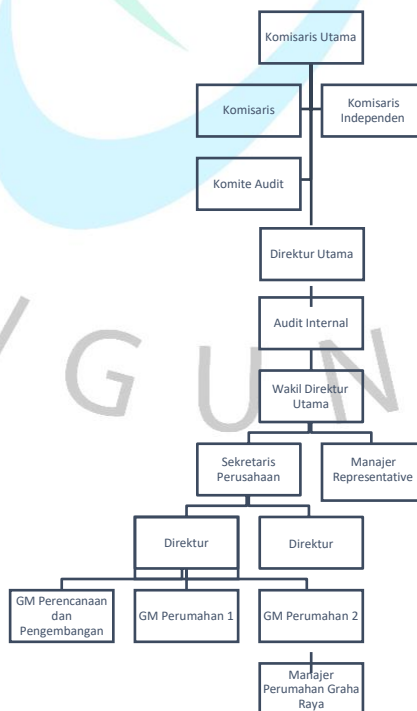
Komisaris Utama

Komisaris

Komisaris Independen

Komite Audit

Direktur Utama

Audit Internal

Wakil Direktur Utama

Sekretaris Perusahaan

Manajer Representative

Direktur

Direktur

GM Perencanaan dan Pengembangan

GM Perumahan 1

GM Perumahan 2

Manajer Perumahan Graha Raya

G U N